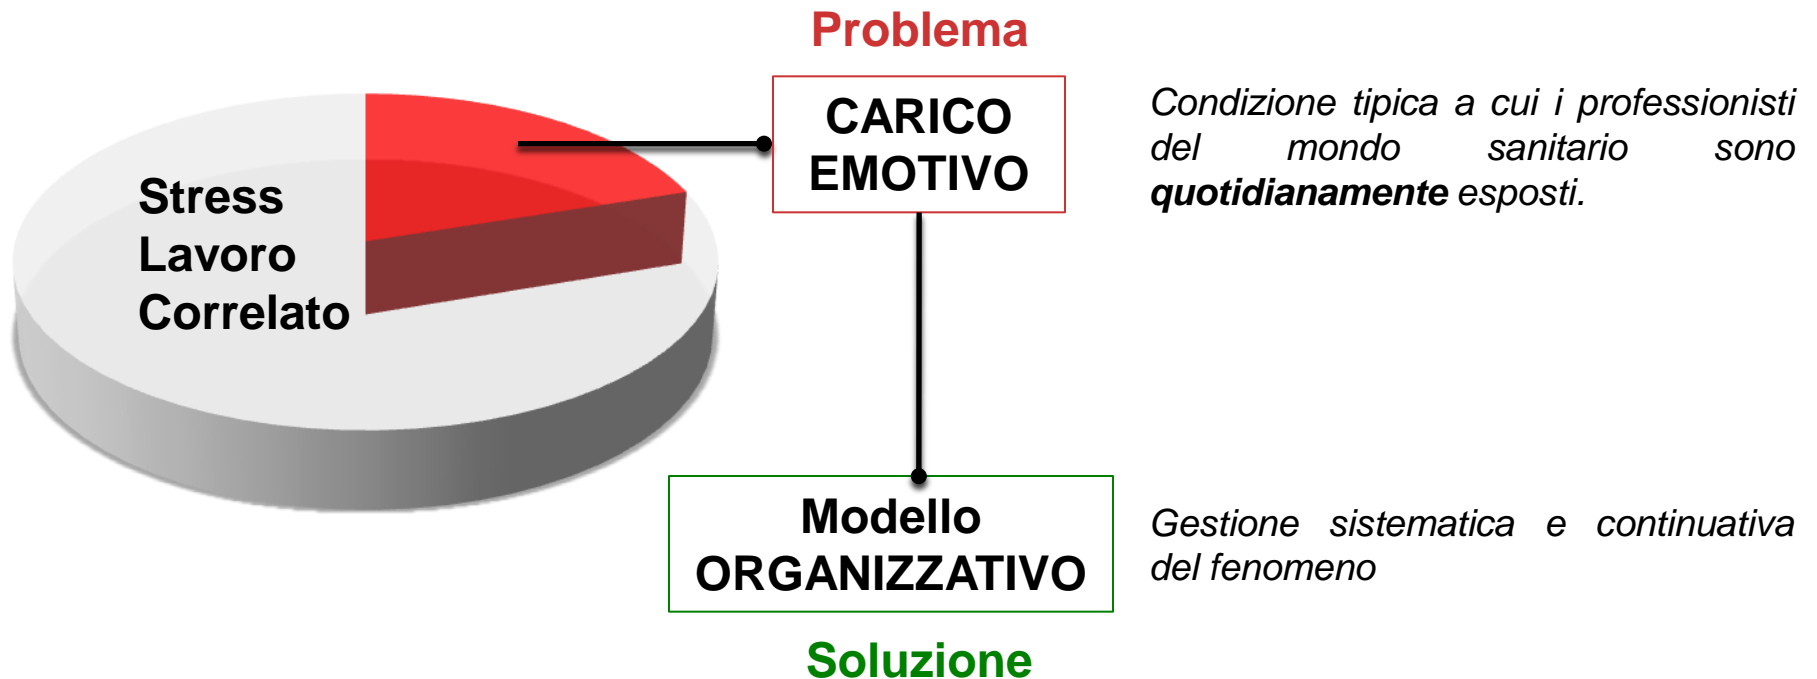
Problema

Stress Lavoro Correlato

CARICO EMOTIVO

*Condizione tipica a cui i professionisti del mondo sanitario sono **quotidianamente** esposti.*

Modello ORGANIZZATIVO

*Gestione sistematica e continuativa del fenomeno*

Soluzione